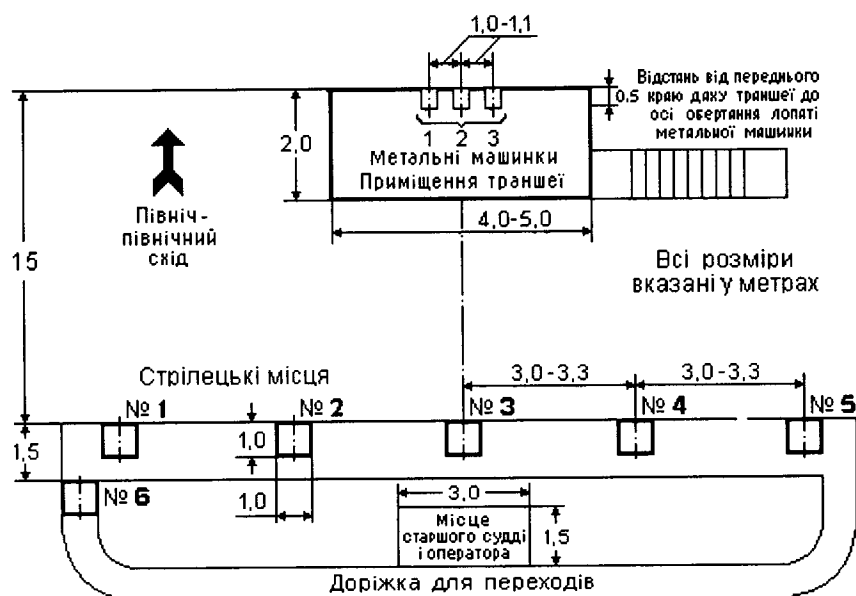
1,0-1,1

Відстань від переднього 0,5 краю даху траншеї до осі обертання лопаті метальної машинки

1 2 3

2,0

Метальні машинки
Приміщення траншеї

Північ-північний схід

4,0-5,0

15

Всі розміри вказані у метрах

Стрілецькі місця

3,0-3,3

3,0-3,3

№ 1

№ 2

№ 3

№ 4

№ 5

1,5

1,0

1,0

№ 6

3,0

Місце старшого судді і оператора

1,5

Доріжка для переходів